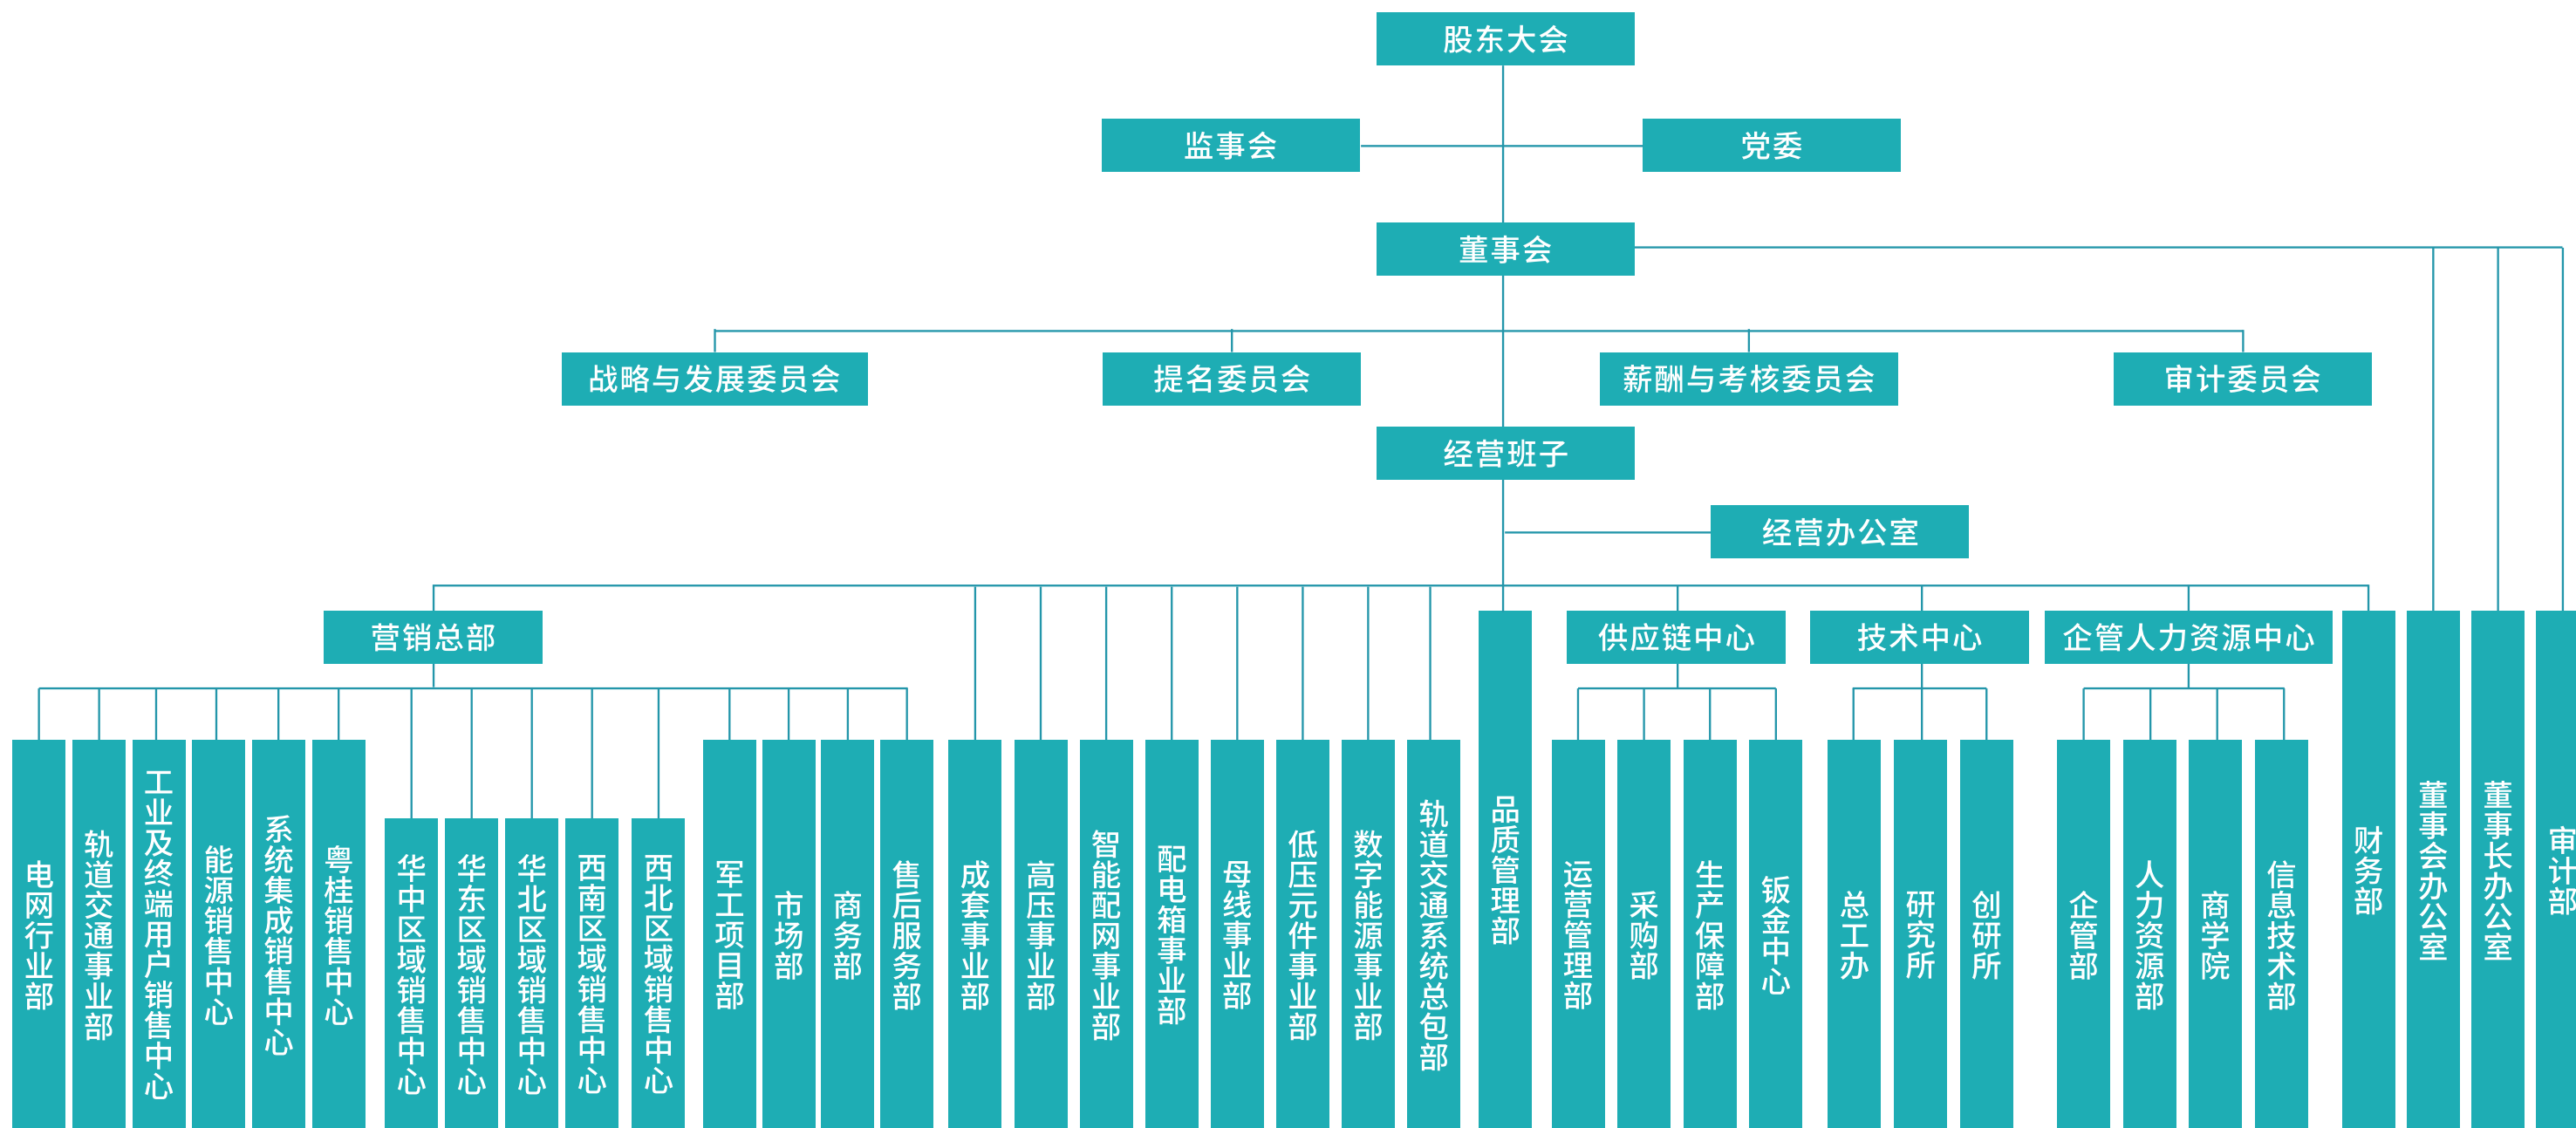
股东大会

监事会

党委

董事会

战略与发展委员会

提名委员会

薪酬与考核委员会

审计委员会

经营班子

经营办公室

营销总部

电网行业部

轨道交通事业部

工业及终端用户销售中心

能源销售中心

系统集成销售中心

粤桂销售中心

华中区域销售中心

华东区域销售中心

华北区域销售中心

西南区域销售中心

西北区域销售中心

军工项目部

市场部

商务部

售后服务部

成套事业部

高压事业部

智能配网事业部

配电箱事业部

母线事业部

低压元件事业部

数字能源事业部

轨道交通系统总包部

品质管理部

供应链中心

运营管理部

采购部

生产保障部

钣金中心

技术中心

总工办

研究所

创研所

企管人力资源中心

企管部

人力资源部

商学院

信息技术部

财务部

董事会办公室

董事长办公室

审计部